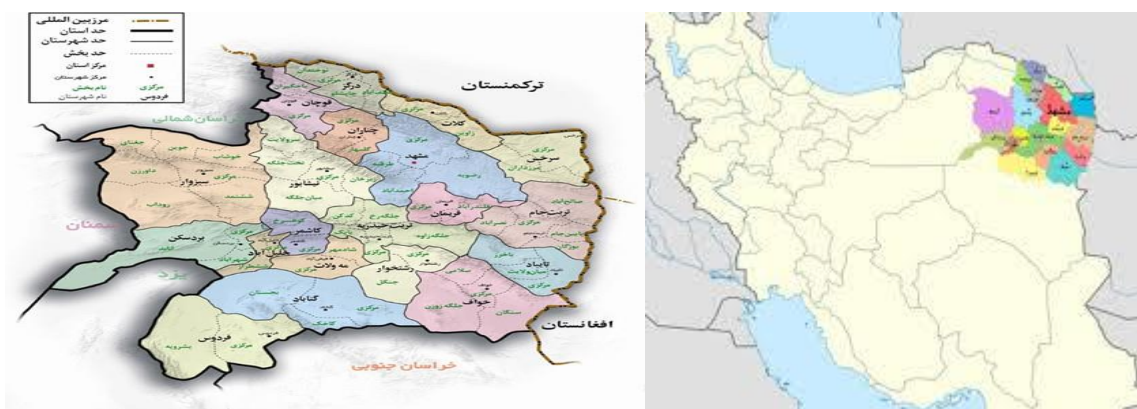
مرزبین المللی
حد استان
حد شهرستان
حد بخش
مرکز استان
مرکز شهرستان
مرکزی
نام بخش
فردوس
نام شهرستان

ترکمنستان
خراسان شمالی
درگز
قوچان
کلات
چناران
سرخس
مشهد
سبزوار
نیشابور
فریمان
تربت جام
سمنان
بردسکن
کاشمر
تربت حیدریه
خلیل آباد
مه ولات
رشتخوار
تایباد
یزد
گناباد
خواف
افغانستان
فردوس
خراسان جنوبی
مرکزی

مشهد